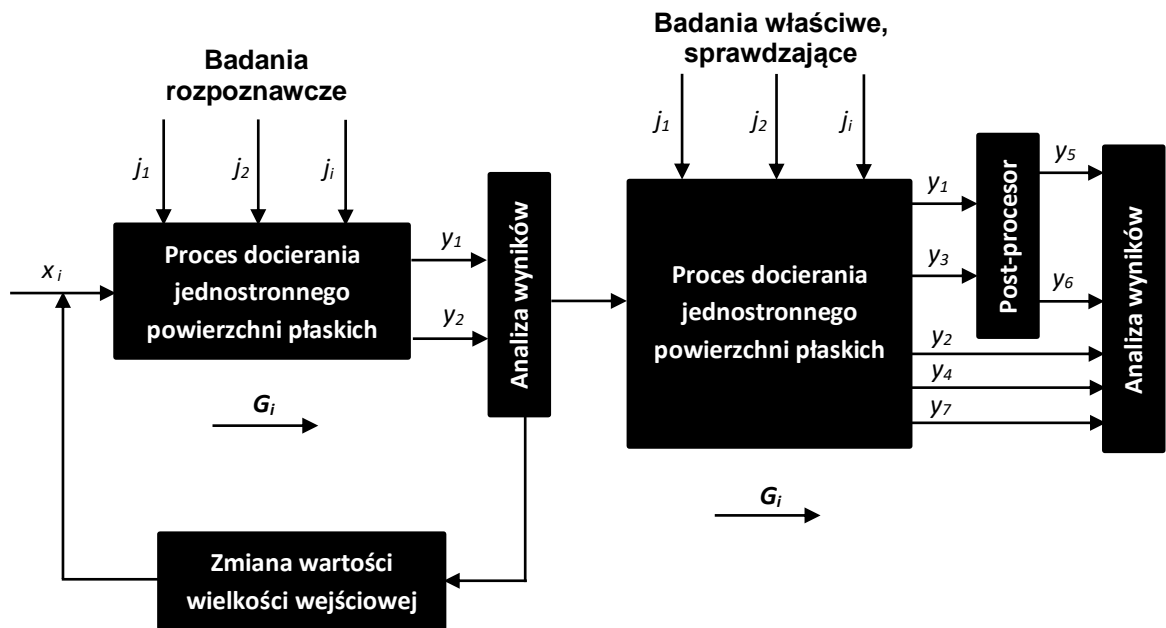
Badania rozpoznawcze

$j_1$ $j_2$ $j_i$

$x_i$

Proces docierania jednostronnego powierzchni płaskich

$y_1$

$y_2$

$G_i$

Analiza wyników

Zmiana wartości wielkości wejściowej

Badania właściwe, sprawdzające

$j_1$ $j_2$ $j_i$

Proces docierania jednostronnego powierzchni płaskich

$y_1$

$y_3$

Post-procesor

$y_5$

$y_6$

$y_2$

$y_4$

$y_7$

Analiza wyników

$G_i$